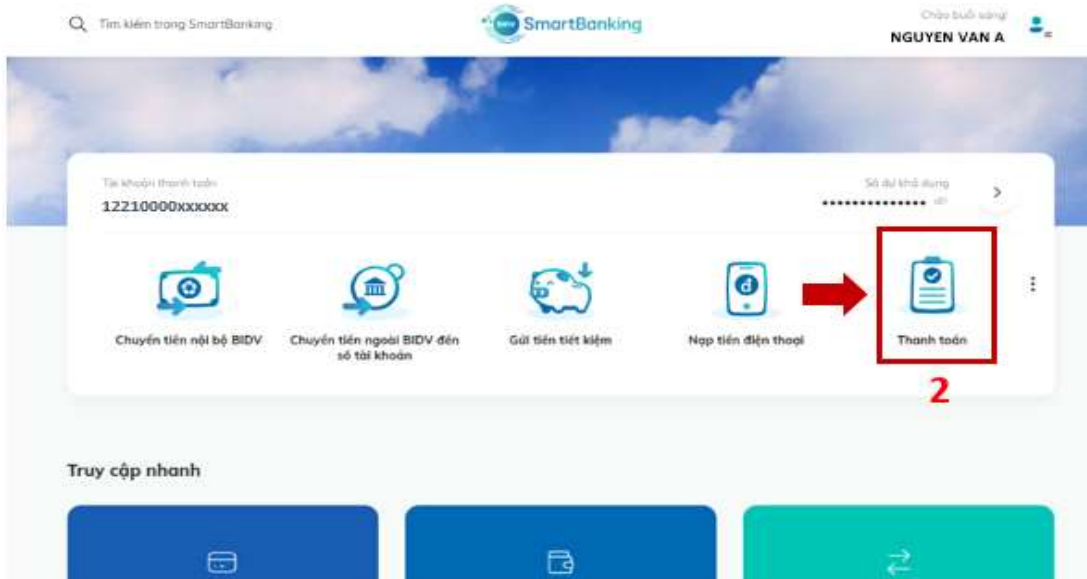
Tìm kiếm trong SmartBanking

SmartBanking

Chào buổi sáng!
NGUYEN VAN A

Tài khoản thanh toán
12210000xxxxxx

Số dư khả dụng
•••••••••••••• VND

Chuyển tiền nội bộ BIDV

Chuyển tiền ngoài BIDV đến số tài khoản

Gửi tiền tiết kiệm

Nạp tiền điện thoại

Thanh toán

2

Truy cập nhanh